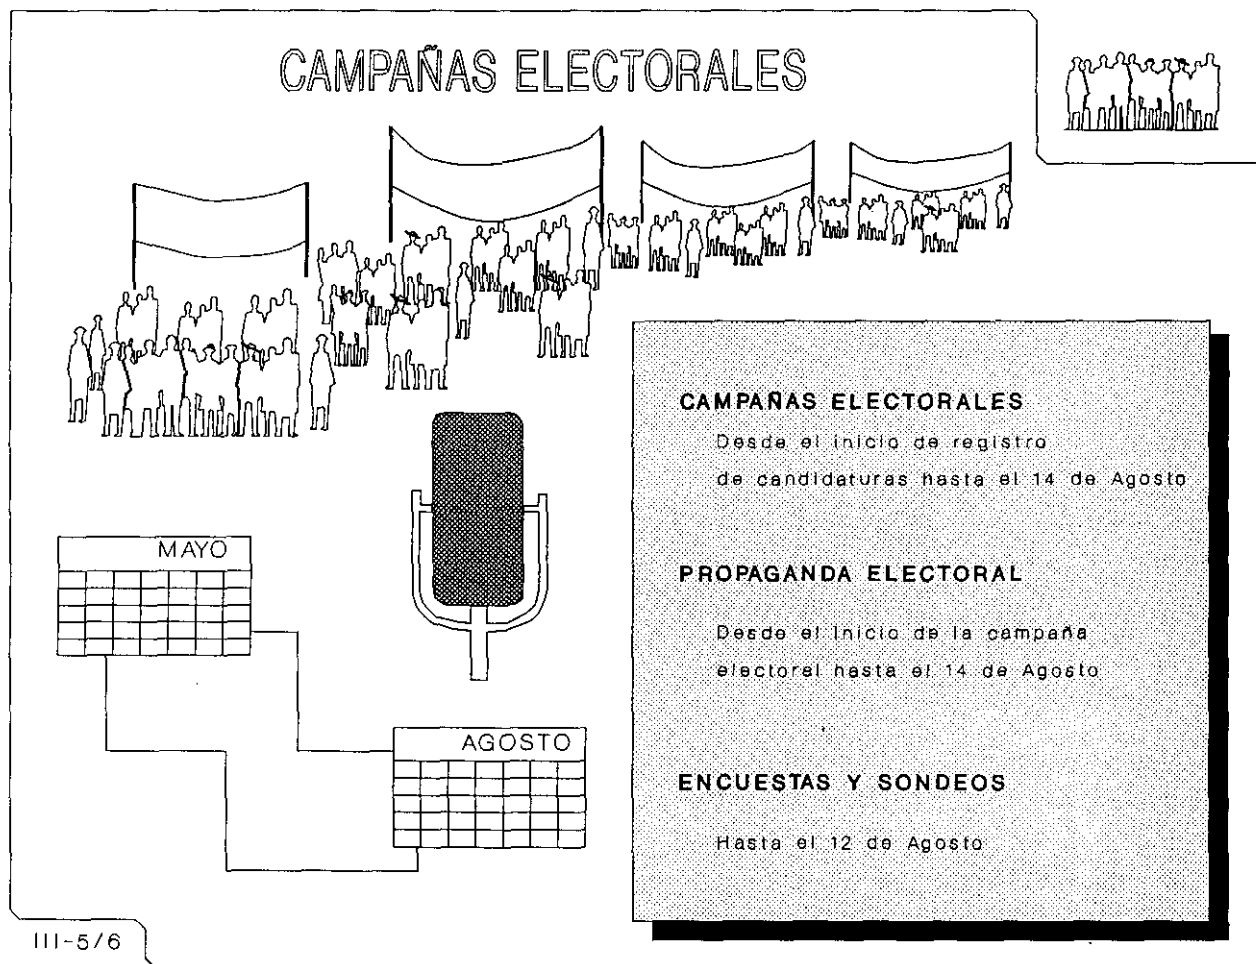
CAMPAÑAS ELECTORALES

MAYO

AGOSTO

CAMPAÑAS ELECTORALES

Desde el inicio de registro de candidaturas hasta el 14 de Agosto

PROPAGANDA ELECTORAL

Desde el inicio de la campaña electoral hasta el 14 de Agosto

ENCUESTAS Y SONDEOS

Hasta el 12 de Agosto

III-5/6